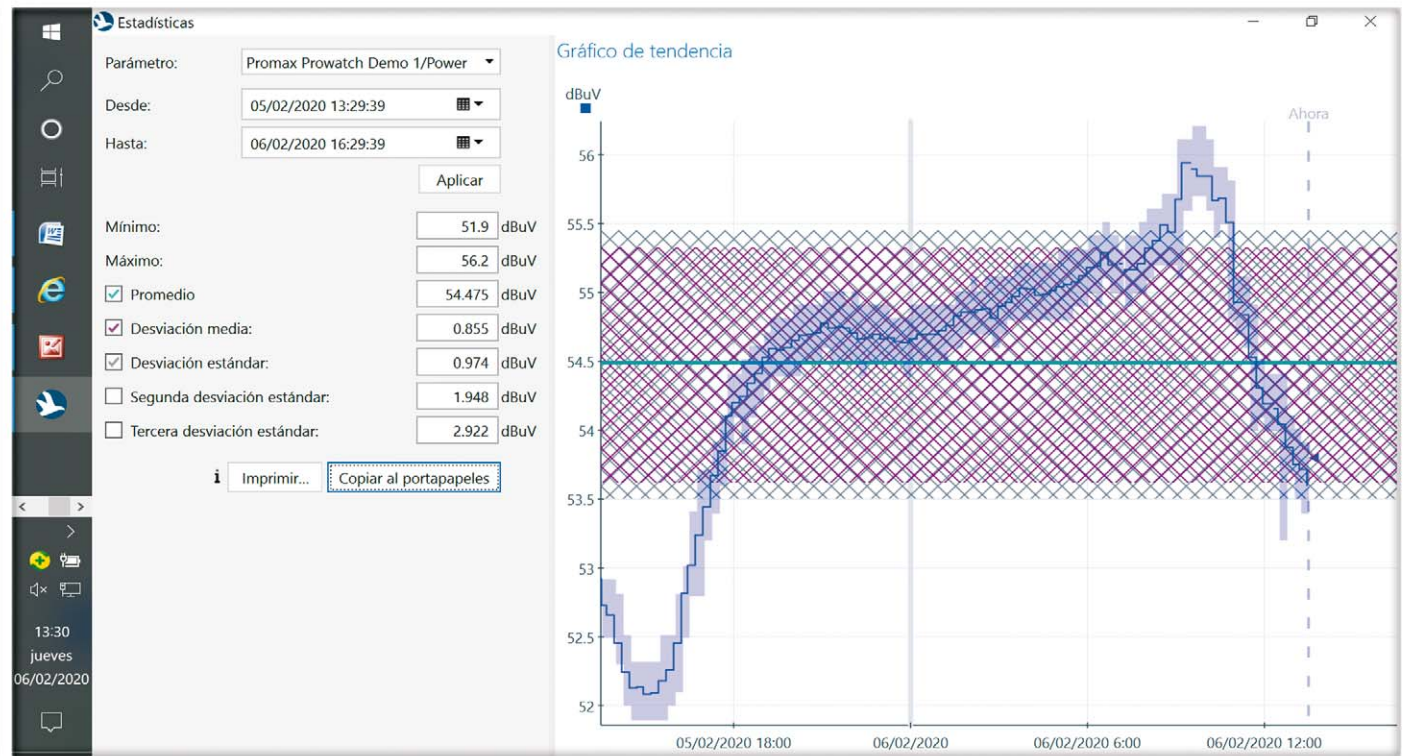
Estadísticas

Parámetro: Promax Prowatch Demo 1/Power

Desde: 05/02/2020 13:29:39

Hasta: 06/02/2020 16:29:39

Aplicar

Mínimo: 51.9 dBuV

Máximo: 56.2 dBuV

Promedio 54.475 dBuV

Desviación media: 0.855 dBuV

Desviación estándar: 0.974 dBuV

Segunda desviación estándar: 1.948 dBuV

Tercera desviación estándar: 2.922 dBuV

i Imprimir... Copiar al portapapeles

Gráfico de tendencia

dBuV

Ahora

56
55.5
55
54.5
54
53.5
53
52.5
52

05/02/2020 18:00
06/02/2020
06/02/2020 6:00
06/02/2020 12:00

13:30
jueves
06/02/2020